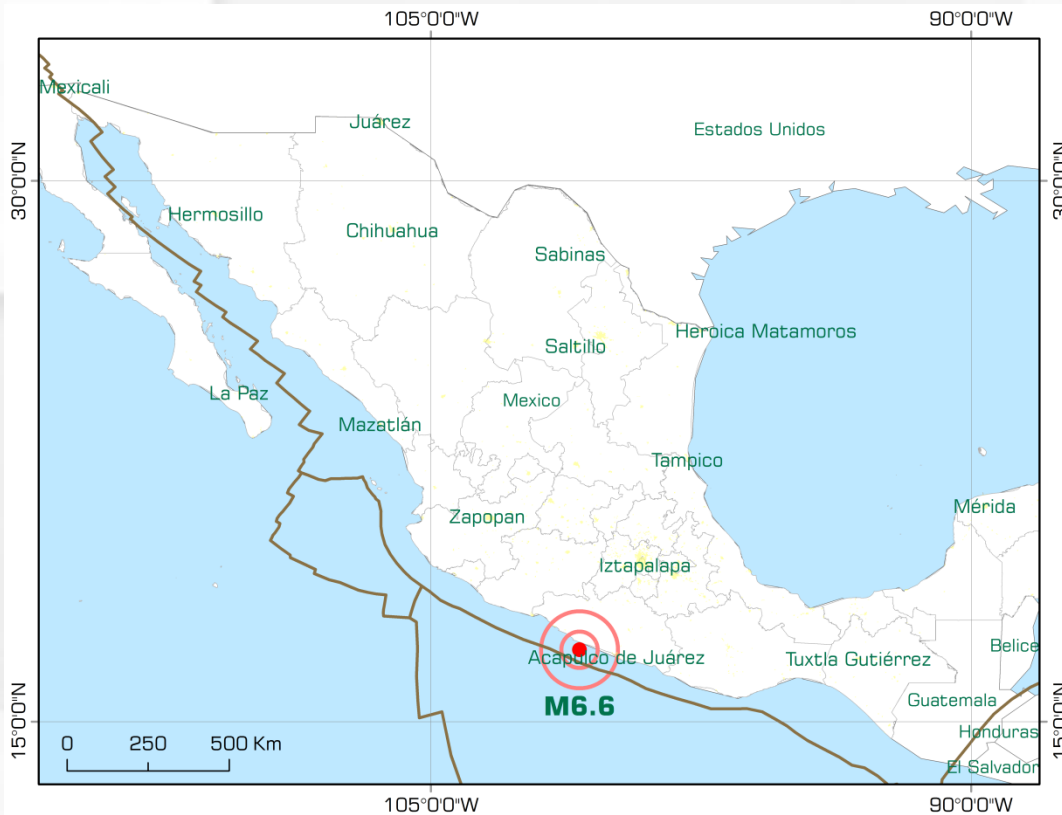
105°0'0"W
90°0'0"W
30°0'0"N
30°0'0"N
Mexicali
Juárez
Estados Unidos
Hermosillo
Chihuahua
Sabinas
Heroica Matamoros
Saltillo
La Paz
Mexico
Mazatlán
Tampico
Mérida
Zapopan
Iztapalapa
Acapulco de Juárez
Tuxtla Gutiérrez
Belice
M6.6
Guatemala
Honduras
El Salvador
15°0'0"N
15°0'0"N
0
250
500 Km
105°0'0"W
90°0'0"W